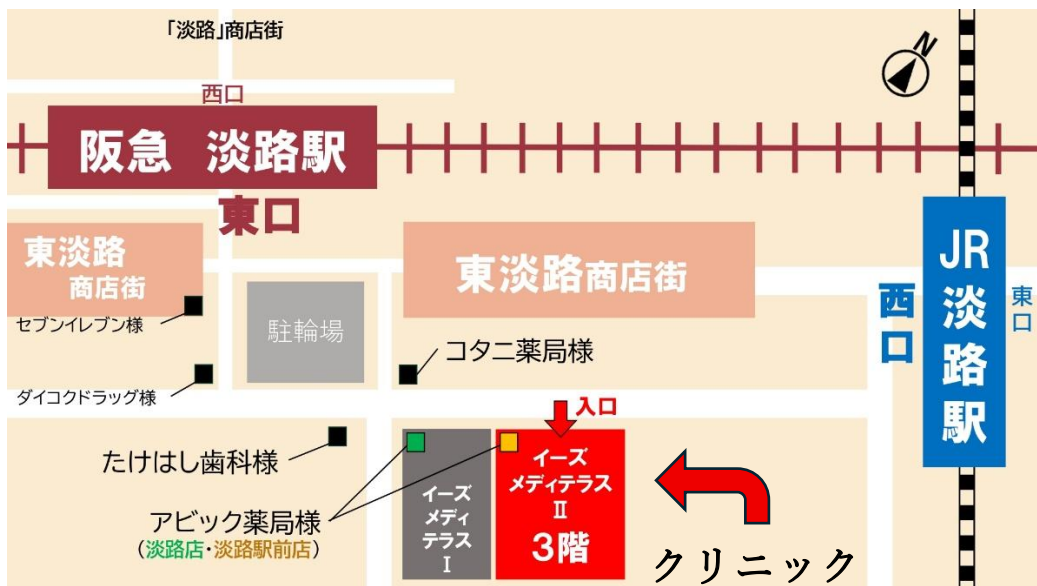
「淡路」商店街

N

西口

阪急　淡路駅

東口

東淡路商店街

東淡路商店街

JR淡路駅

西口

東口

駐輪場

セブンイレブン様

コタニ薬局様

ダイコクドラッグ様

入口

たけはし歯科様

イーズメディテラスⅡ 3階

イーズメディテラスⅠ

アビック薬局様
（淡路店・淡路駅前店）

クリニック